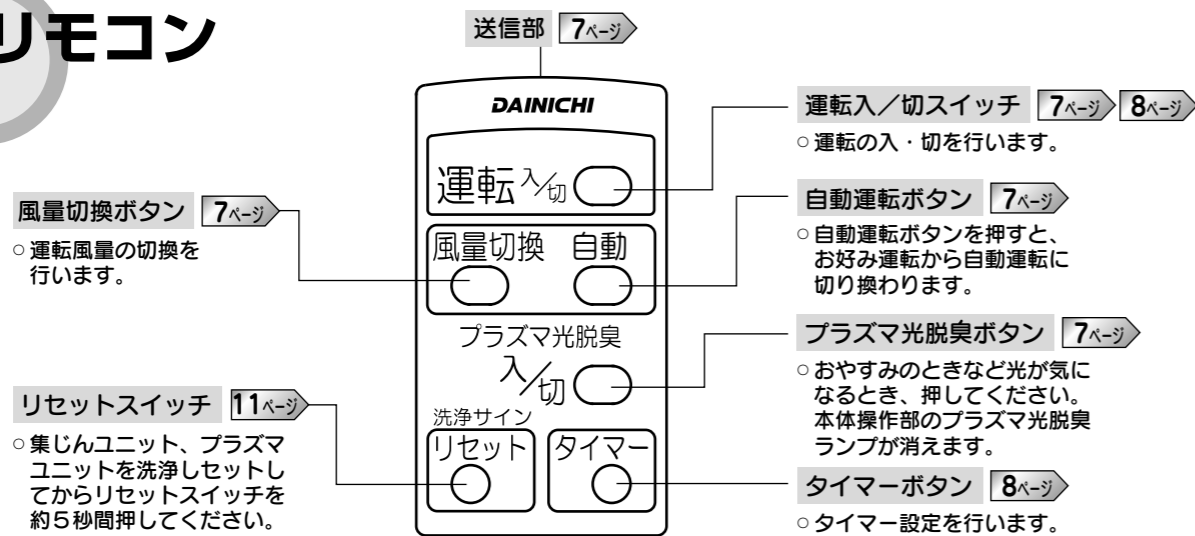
リモコン

送信部 7ページ

DAINICHI

運転入/切

風量切換 自動

プラズマ光脱臭
入/切

洗浄サイン
リセット タイマー

風量切換ボタン 7ページ
○運転風量の切換を行います。

リセットスイッチ 11ページ
○集じんユニット、プラズマユニットを洗浄しセットしてからリセットスイッチを約５秒間押してください。

運転入／切スイッチ 7ページ 8ページ
○運転の入・切を行います。

自動運転ボタン 7ページ
○自動運転ボタンを押すと、お好み運転から自動運転に切り換わります。

プラズマ光脱臭ボタン 7ページ
○おやすみのときなど光が気になるとき、押してください。本体操作部のプラズマ光脱臭ランプが消えます。

タイマーボタン 8ページ
○タイマー設定を行います。